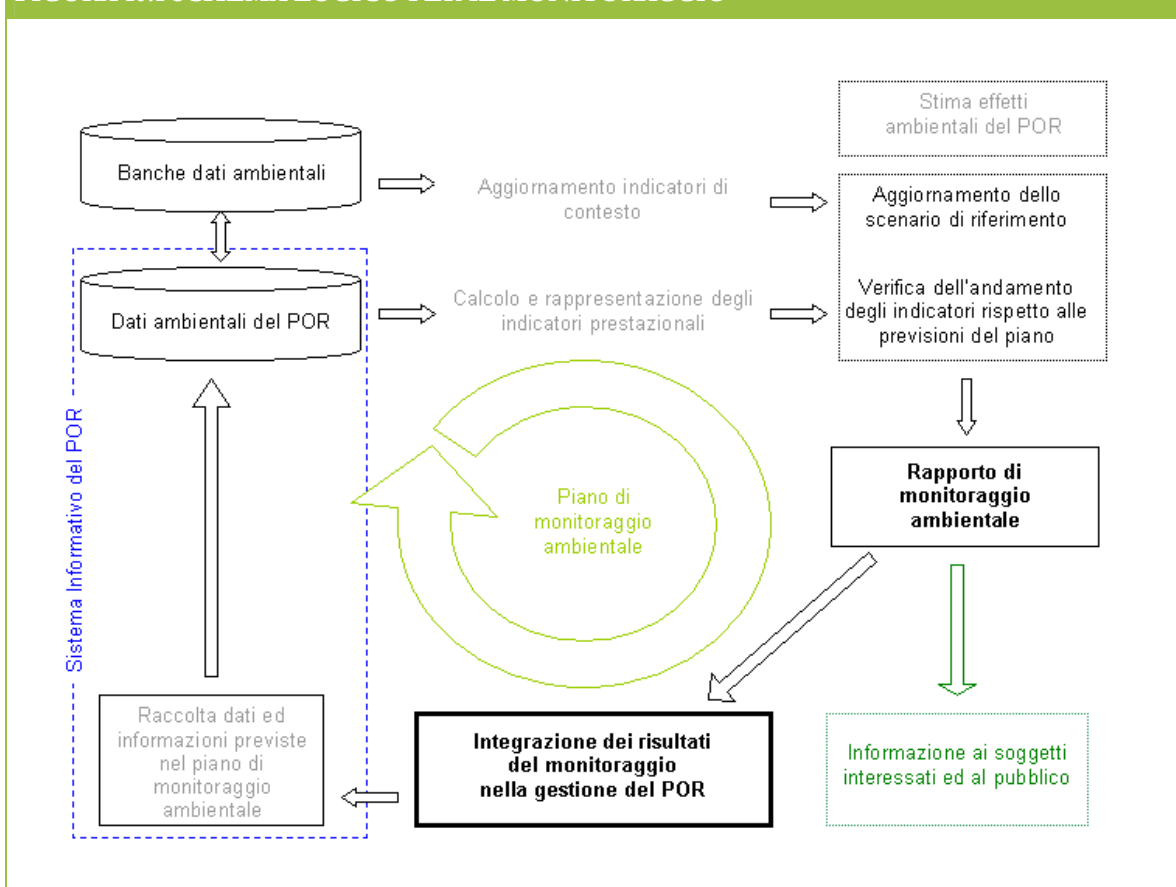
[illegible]

Banche dati ambientali

Aggiornamento indicatori di contesto

Stima effetti ambientali del POR

Aggiornamento dello scenario di riferimento

Verifica dell'andamento degli indicatori rispetto alle previsioni del piano

Dati ambientali del POR

Calcolo e rappresentazione degli indicatori prestazionali

Sistema Informativo del POR

Piano di monitoraggio ambientale

Rapporto di monitoraggio ambientale

Raccolta dati ed informazioni previste nel piano di monitoraggio ambientale

Integrazione dei risultati del monitoraggio nella gestione del POR

Informazione ai soggetti interessati ed al pubblico